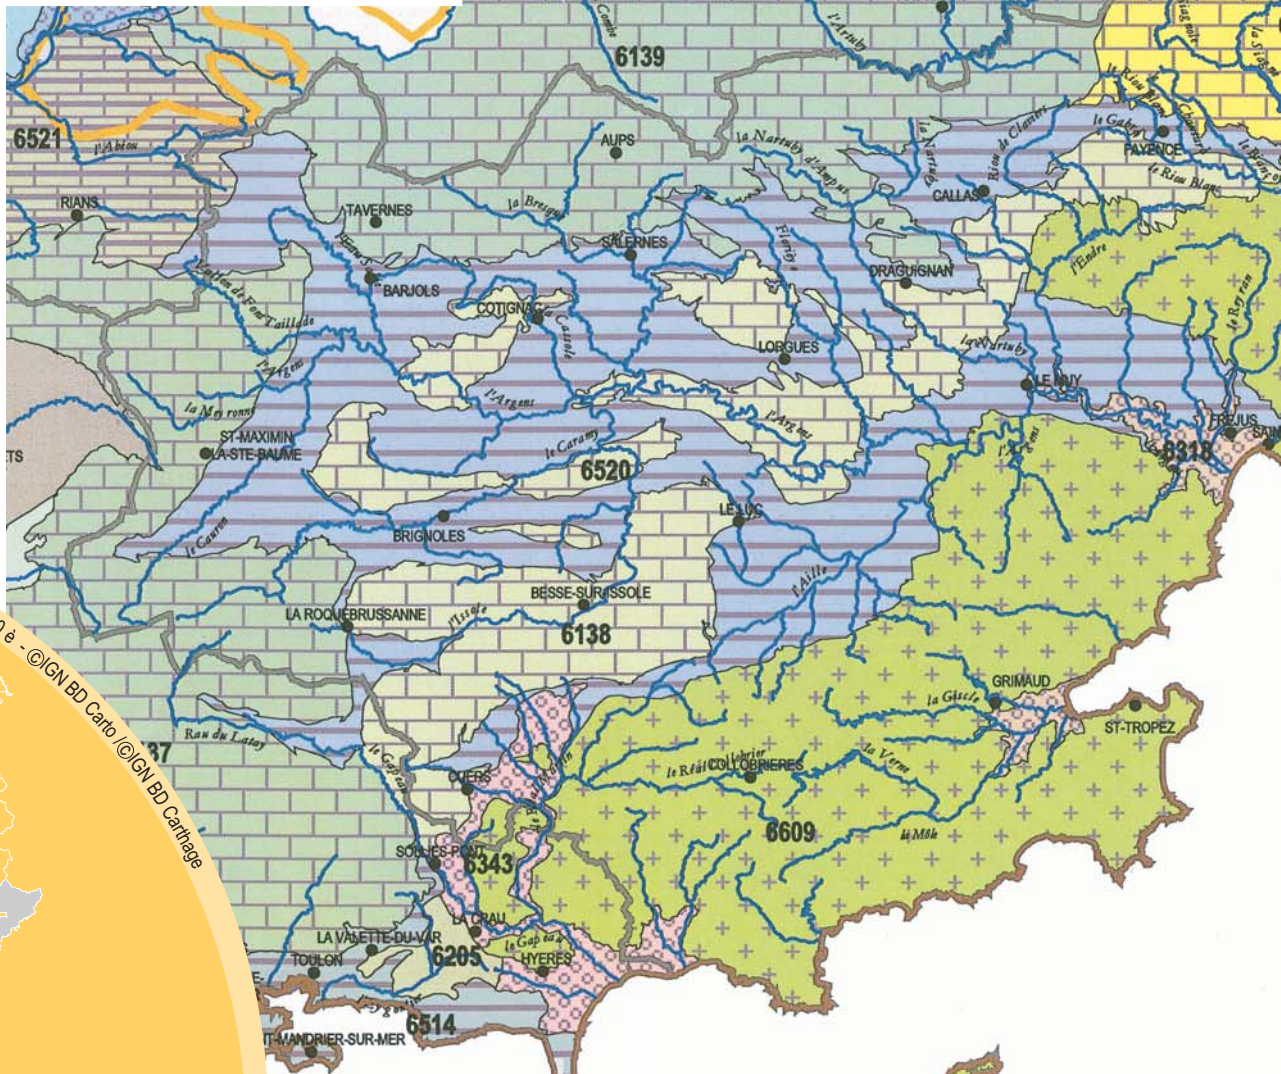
6139
6521
l'Abion
RIANS
TAVERNES
AUPS
la Bresque
SALERNES
BARJOLS
COTIGNAC
la Cassole
Vallon de Font Taillade
l'Argens
la Meyronne
ST-MAXIMIN LA-STE-BAUME
l'Argens
le Caramy
6520
BRIGNOLES
le Cauron
LA ROQUEBRUSSANNE
l'Issole
BESSE-SUR-ISSOLE
6138
LE LUC
l'Aille
la Nartuby d'Ampus
Florièye
LORGUES
l'Argens
DRAGUIGNAN
la Nartuby
Riou de Claviers
CALLAS
le Gabre
FAYENCE
le Riou Blanc
l'Endre
le Reyran
LE MUY
l'Argens
FREJUS
6318
GRIMAUD
la Giscle
ST-TROPEZ
la Verne
le Réal Collobrier
COLLOBRIERES
6609
la Môle
Rau du Latay
le Gapeau
CUERS
le Real Martin
SOLLIES-PONT
6343
LA CRAU
LA VALETTE-DU-VAR
TOULON
6205
le Gapeau
HYERES
l'Eygoutier
6514
ST-MANDRIER-SUR-MER
6137
ETS
ée - ©IGN BD Carto / ©IGN BD Carthage